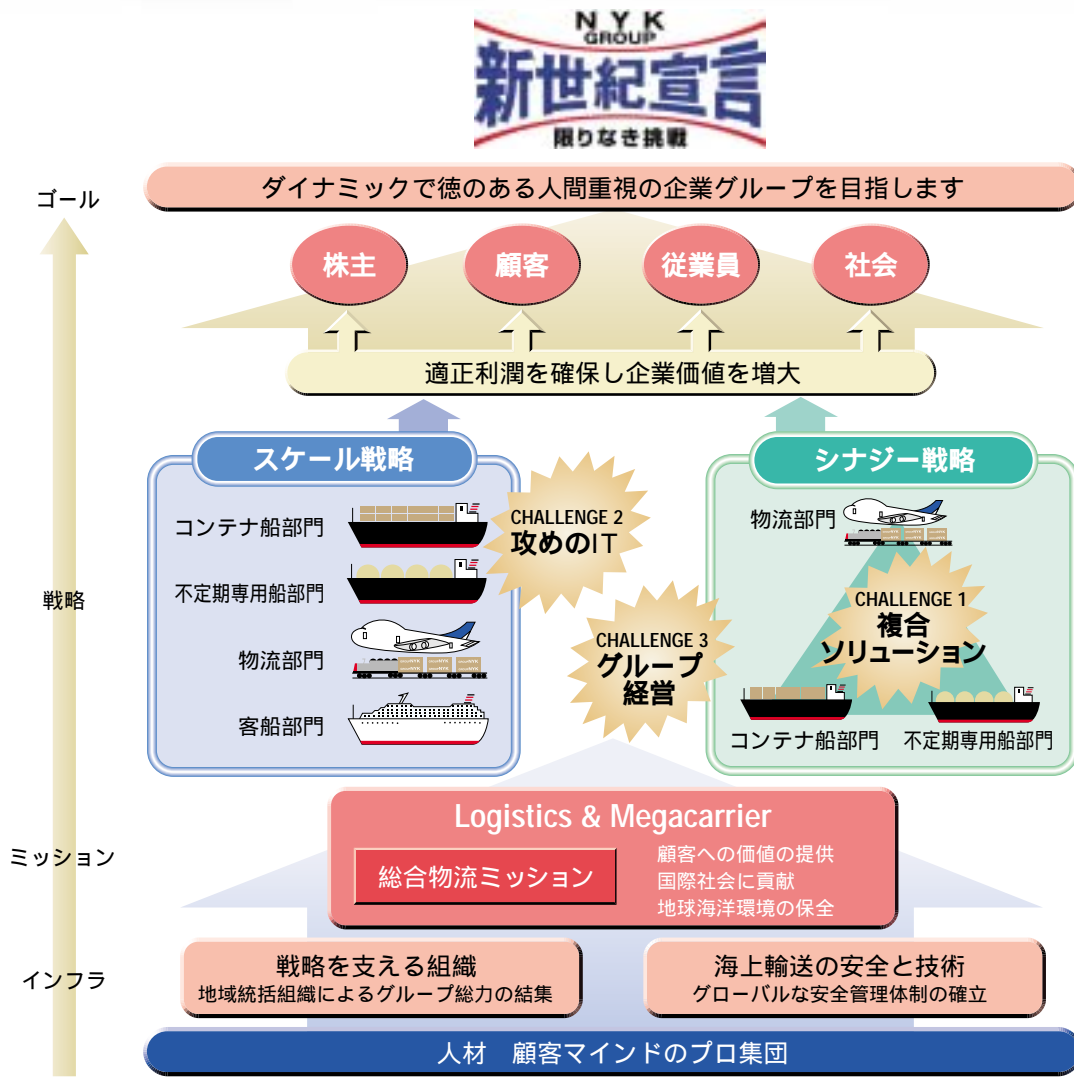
N Y K
GROUP
新世紀宣言
限りなき挑戦

ゴール

ダイナミックで徳のある人間重視の企業グループを目指します

株主
顧客
従業員
社会

適正利潤を確保し企業価値を増大

戦略

スケール戦略

コンテナ船部門
不定期専用船部門
物流部門
客船部門

CHALLENGE 2
攻めのIT

CHALLENGE 3
グループ経営

シナジー戦略

物流部門

CHALLENGE 1
複合ソリューション

コンテナ船部門
不定期専用船部門

ミッション

Logistics & Megacarrier

総合物流ミッション

顧客への価値の提供
国際社会に貢献
地球海洋環境の保全

インフラ

戦略を支える組織
地域統括組織によるグループ総力の結集

海上輸送の安全と技術
グローバルな安全管理体制の確立

人材　顧客マインドのプロ集団